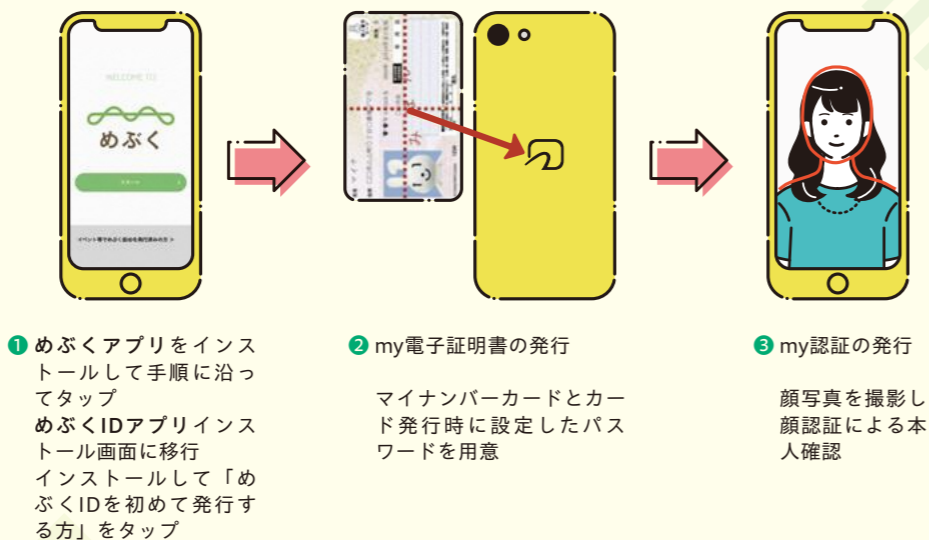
WELCOME TO

めぶく

スタート

イベント等でめぶく認証を発行済みの方 >

❶ めぶくアプリをインストールして手順に沿ってタップ
めぶくIDアプリインストール画面に移行
インストールして「めぶくIDを初めて発行する方」をタップ

❷ my電子証明書の発行

マイナンバーカードとカード発行時に設定したパスワードを用意

❸ my認証の発行

顔写真を撮影し顔認証による本人確認